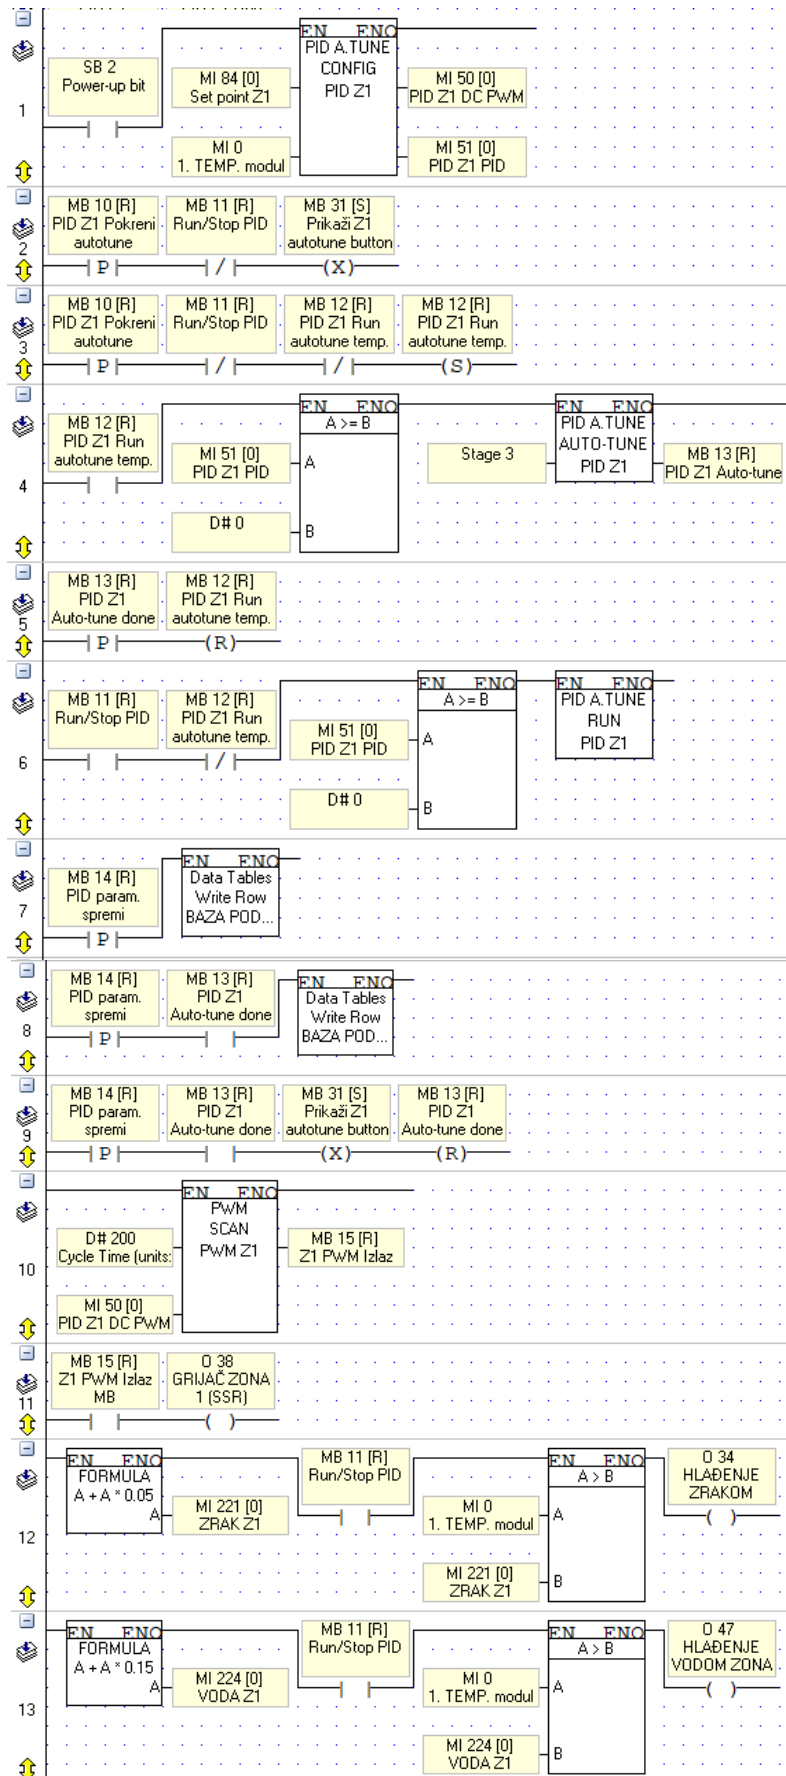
1
SB 2
Power-up bit
EN ENO
PID A.TUNE
CONFIG
PID Z1
MI 84 [0]
Set point Z1
MI 50 [0]
PID Z1 DC PWM
MI 0
1. TEMP. modul
MI 51 [0]
PID Z1 PID

2
MB 10 [R]
PID Z1 Pokreni
autotune
P
MB 11 [R]
Run/Stop PID
/
MB 31 [S]
Prikaži Z1
autotune button
(X)

3
MB 10 [R]
PID Z1 Pokreni
autotune
P
MB 11 [R]
Run/Stop PID
/
MB 12 [R]
PID Z1 Run
autotune temp.
/
MB 12 [R]
PID Z1 Run
autotune temp.
(S)

4
MB 12 [R]
PID Z1 Run
autotune temp.
EN ENO
A >= B
MI 51 [0]
PID Z1 PID
A
D# 0
B
Stage 3
EN ENO
PID A.TUNE
AUTO-TUNE
PID Z1
MB 13 [R]
PID Z1 Auto-tune

5
MB 13 [R]
PID Z1
Auto-tune done
P
MB 12 [R]
PID Z1 Run
autotune temp.
(R)

6
MB 11 [R]
Run/Stop PID
MB 12 [R]
PID Z1 Run
autotune temp.
/
MI 51 [0]
PID Z1 PID
EN ENO
A >= B
A
D# 0
B
EN ENO
PID A.TUNE
RUN
PID Z1

7
MB 14 [R]
PID param.
spremi
P
EN ENO
Data Tables
Write Row
BAZA POD...

8
MB 14 [R]
PID param.
spremi
P
MB 13 [R]
PID Z1
Auto-tune done
EN ENO
Data Tables
Write Row
BAZA POD...

9
MB 14 [R]
PID param.
spremi
P
MB 13 [R]
PID Z1
Auto-tune done
MB 31 [S]
Prikaži Z1
autotune button
(X)
MB 13 [R]
PID Z1
Auto-tune done
(R)

10
EN ENO
PWM
SCAN
PWM Z1
D# 200
Cycle Time (units:
MB 15 [R]
Z1 PWM Izlaz
MI 50 [0]
PID Z1 DC PWM

11
MB 15 [R]
Z1 PWM Izlaz
MB
O 38
GRIJAČ ZONA
1 (SSR)
( )

12
EN ENO
FORMULA
A + A * 0.05
A
MI 221 [0]
ZRAK Z1
MB 11 [R]
Run/Stop PID
MI 0
1. TEMP. modul
EN ENO
A > B
A
MI 221 [0]
ZRAK Z1
B
O 34
HLAĐENJE
ZRAKOM
( )

13
EN ENO
FORMULA
A + A * 0.15
A
MI 224 [0]
VODA Z1
MB 11 [R]
Run/Stop PID
MI 0
1. TEMP. modul
EN ENO
A > B
A
MI 224 [0]
VODA Z1
B
O 47
HLAĐENJE
VODOM ZONA
( )